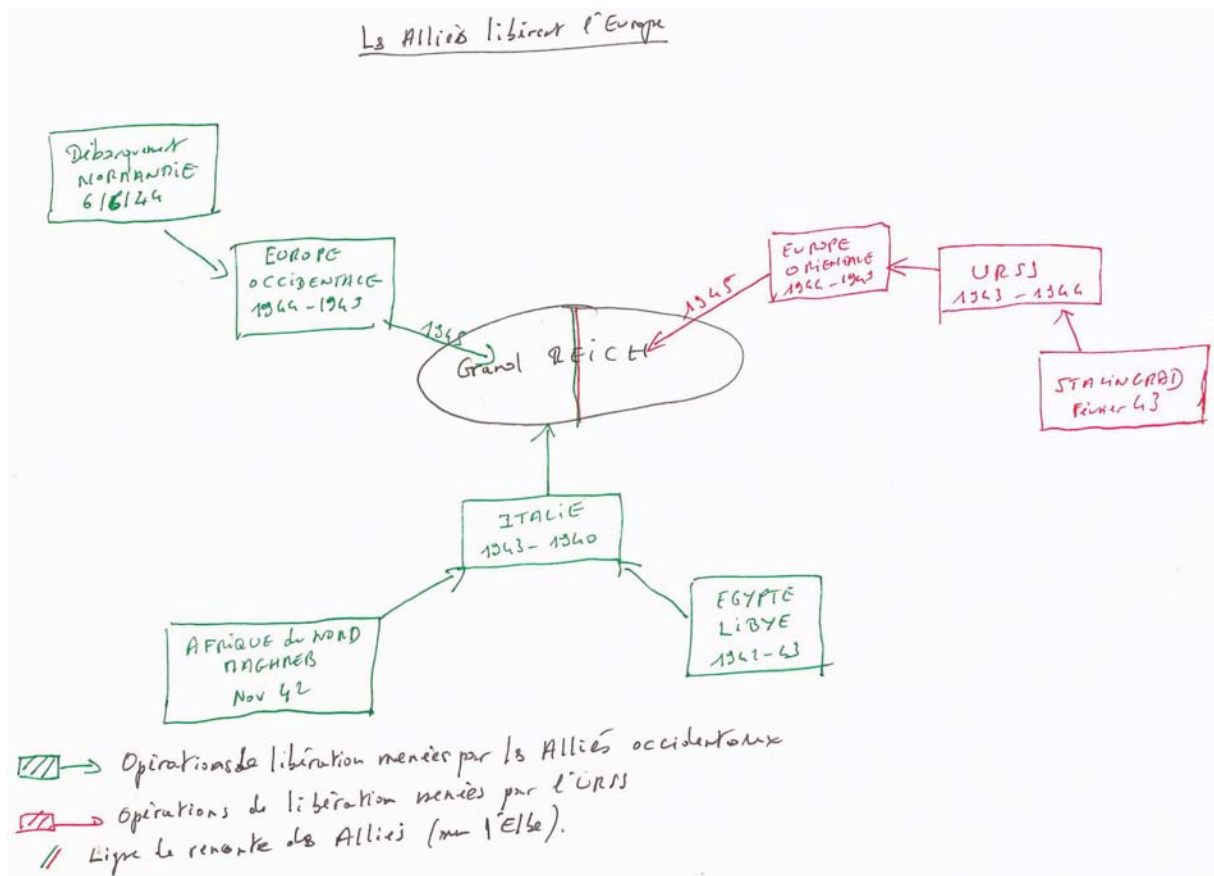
Les Alliés libèrent l'Europe

Débarquement NORMANDIE 6/6/44

EUROPE OCCIDENTALE 1944 - 1945

1945

Grand REICH

1945

EUROPE ORIENTALE 1944 - 1945

URSS 1943 - 1944

STALINGRAD Février 43

ITALIE 1943 - 1945

AFRIQUE du NORD MAGHREB Nov 42

EGYPTE LIBYE 1942 - 43

Opérations de libération menées par les Alliés occidentaux

Opérations de libération menées par l'URSS

// Ligne de rencontre des Alliés (sur l'Elbe).